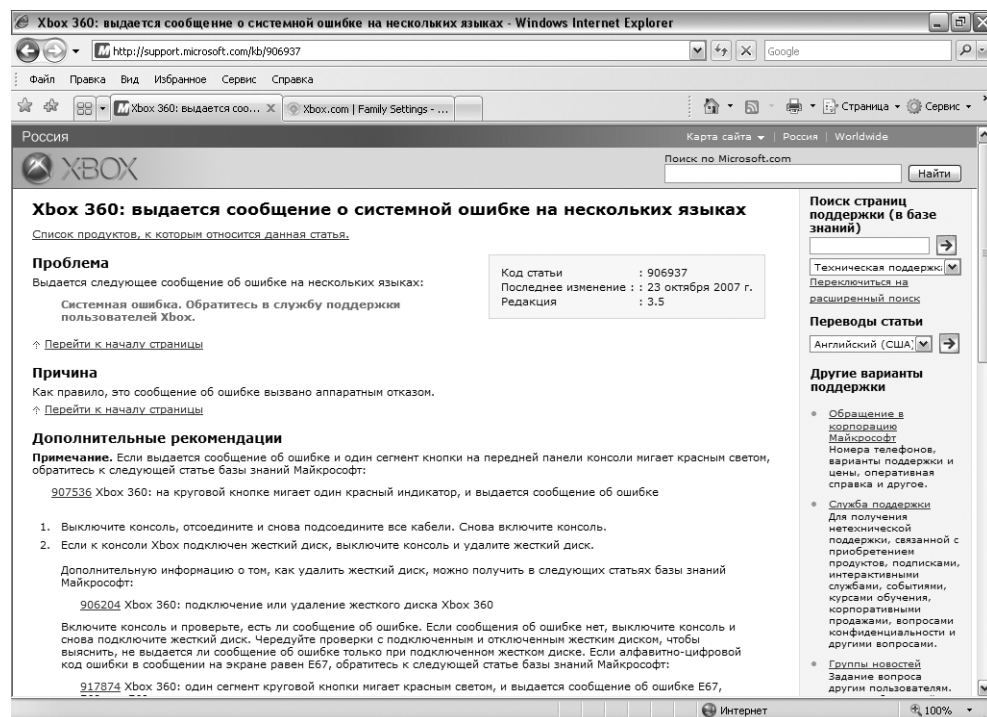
Xbox 360: выдается сообщение о системной ошибке на нескольких языках - Windows Internet Explorer

http://support.microsoft.com/kb/906937

Google

Файл Правка Вид Избранное Сервис Справка

Xbox 360: выдается соо... X | Xbox.com | Family Settings - ...

Страница ▾ Сервис ▾

Россия

Карта сайта ▾ | Россия | Worldwide

XBOX

Поиск по Microsoft.com

Найти

Xbox 360: выдается сообщение о системной ошибке на нескольких языках

Список продуктов, к которым относится данная статья.

Проблема

Выдается следующее сообщение об ошибке на нескольких языках:

Системная ошибка. Обратитесь в службу поддержки пользователей Xbox.

| Код статьи | : 906937 |
|---|---|
| Последнее изменение : | : 23 октября 2007 г. |
| Редакция | : 3.5 |

↑ Перейти к началу страницы

Причина

Как правило, это сообщение об ошибке вызвано аппаратным отказом.

↑ Перейти к началу страницы

Дополнительные рекомендации

Примечание. Если выдается сообщение об ошибке и один сегмент кнопки на передней панели консоли мигает красным светом, обратитесь к следующей статье базы знаний Майкрософт:

907536 Xbox 360: на круговой кнопке мигает один красный индикатор, и выдается сообщение об ошибке

1. Выключите консоль, отсоедините и снова подсоедините все кабели. Снова включите консоль.
2. Если к консоли Xbox подключен жесткий диск, выключите консоль и удалите жесткий диск.

Дополнительную информацию о том, как удалить жесткий диск, можно получить в следующих статьях базы знаний Майкрософт:

906204 Xbox 360: подключение или удаление жесткого диска Xbox 360

Включите консоль и проверьте, есть ли сообщение об ошибке. Если сообщения об ошибке нет, выключите консоль и снова подключите жесткий диск. Чередуйте проверки с подключенным и отключенным жестким диском, чтобы выяснить, не выдается ли сообщение об ошибке только при подключенном жестком диске. Если алфавитно-цифровой код ошибки в сообщении на экране равен E67, обратитесь к следующей статье базы знаний Майкрософт:

917874 Xbox 360: один сегмент круговой кнопки мигает красным светом, и выдается сообщение об ошибке E67,

Поиск страниц поддержки (в базе знаний)

Техническая поддержка

Переключиться на расширенный поиск

Переводы статьи

Английский (США)

Другие варианты поддержки

• Обращение в корпорацию Майкрософт
Номера телефонов, варианты поддержки и цены, оперативная справка и другое.

• Служба поддержки
Для получения нетехнической поддержки, связанной с приобретением продуктов, подписками, интерактивными службами, событиями, курсами обучения, корпоративными продажами, вопросами конфиденциальности и другими вопросами.

• Группы новостей
Задание вопроса другим пользователям.

Интернет

100%